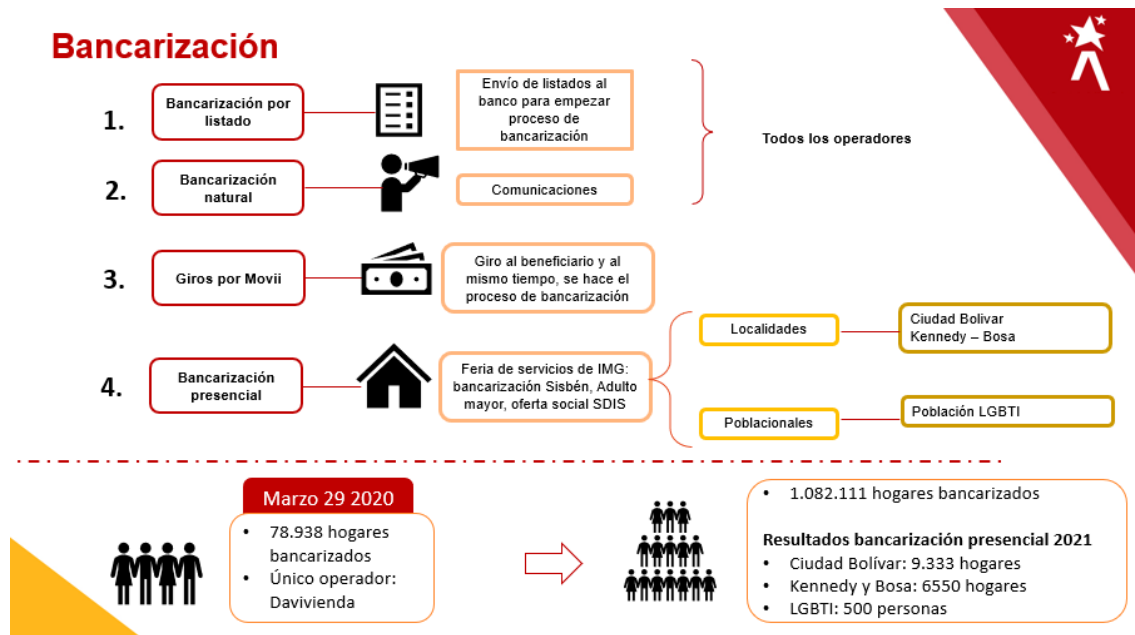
Bancarización

1. Bancarización por listado

Envío de listados al banco para empezar proceso de bancarización

2. Bancarización natural

Comunicaciones

Todos los operadores

3. Giros por Movii

Giro al beneficiario y al mismo tiempo, se hace el proceso de bancarización

4. Bancarización presencial

Feria de servicios de IMG: bancarización Sisbén, Adulto mayor, oferta social SDIS

Localidades

Ciudad Bolivar
Kennedy – Bosa

Poblacionales

Población LGBTI

Marzo 29 2020

• 78.938 hogares bancarizados
• Único operador: Davivienda

• 1.082.111 hogares bancarizados

Resultados bancarización presencial 2021
• Ciudad Bolívar: 9.333 hogares
• Kennedy y Bosa: 6550 hogares
• LGBTI: 500 personas